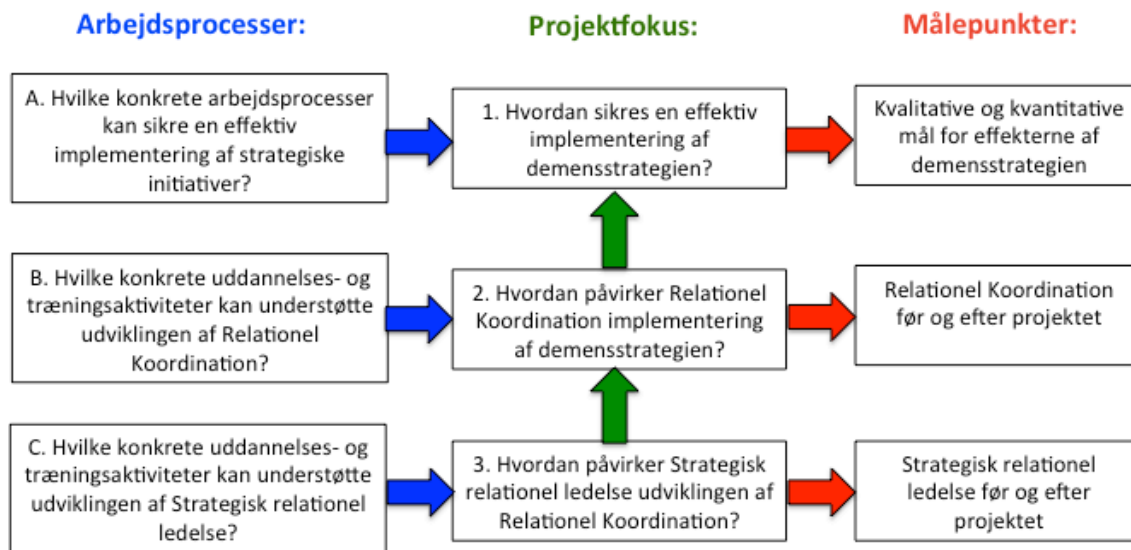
Arbejdsprocesser:

Projektfokus:

Målepunkter:

A. Hvilke konkrete arbejdsprocesser kan sikre en effektiv implementering af strategiske initiativer?

1. Hvordan sikres en effektiv implementering af demensstrategien?

Kvalitative og kvantitative mål for effekterne af demensstrategien

B. Hvilke konkrete uddannelses- og træningsaktiviteter kan understøtte udviklingen af Relationel Koordination?

2. Hvordan påvirker Relationel Koordination implementering af demensstrategien?

Relationel Koordination før og efter projektet

C. Hvilke konkrete uddannelses- og træningsaktiviteter kan understøtte udviklingen af Strategisk relationel ledelse?

3. Hvordan påvirker Strategisk relationel ledelse udviklingen af Relationel Koordination?

Strategisk relationel ledelse før og efter projektet